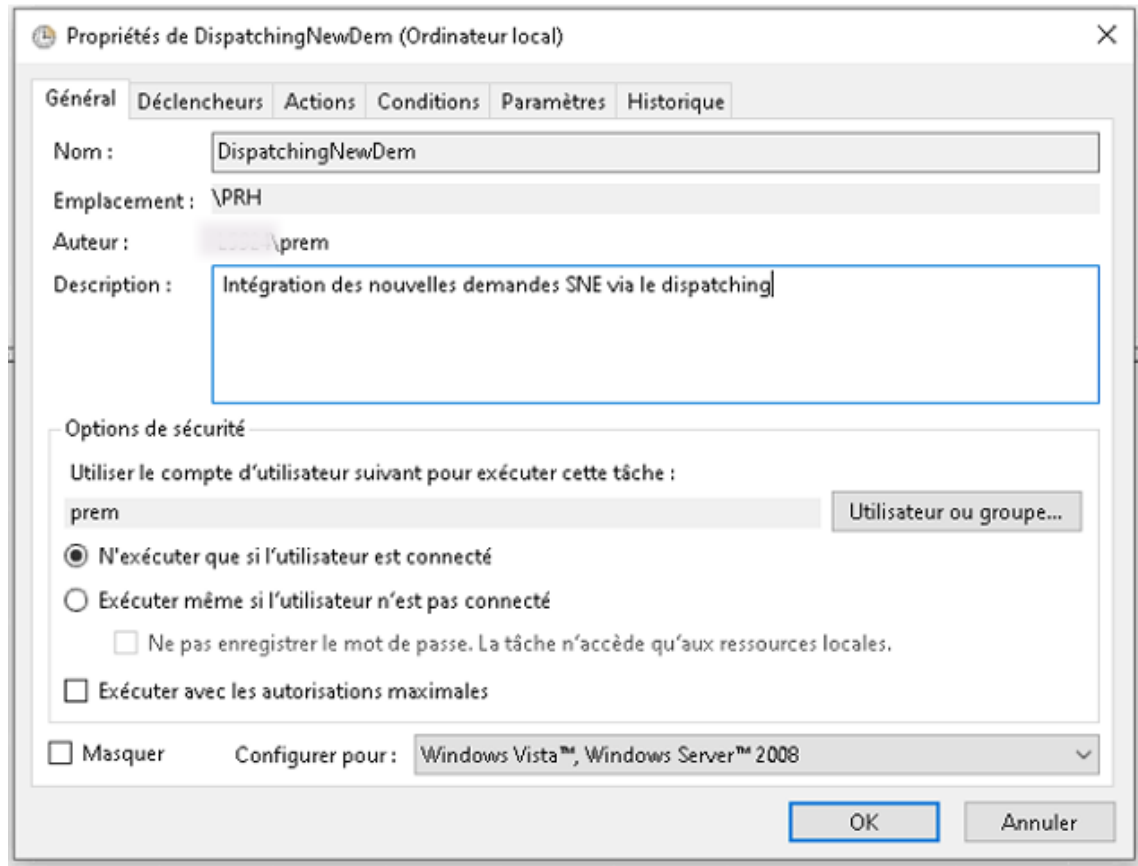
Propriétés de DispatchingNewDem (Ordinateur local)

×

Général | Déclencheurs | Actions | Conditions | Paramètres | Historique

Nom : DispatchingNewDem

Emplacement : \PRH

Auteur : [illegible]\prem

Description : Intégration des nouvelles demandes SNE via le dispatching

Options de sécurité

Utiliser le compte d'utilisateur suivant pour exécuter cette tâche :

prem

Utilisateur ou groupe...

N'exécuter que si l'utilisateur est connecté

Exécuter même si l'utilisateur n'est pas connecté

Ne pas enregistrer le mot de passe. La tâche n'accède qu'aux ressources locales.

Exécuter avec les autorisations maximales

Masquer

Configurer pour : Windows Vista™, Windows Server™ 2008

OK

Annuler